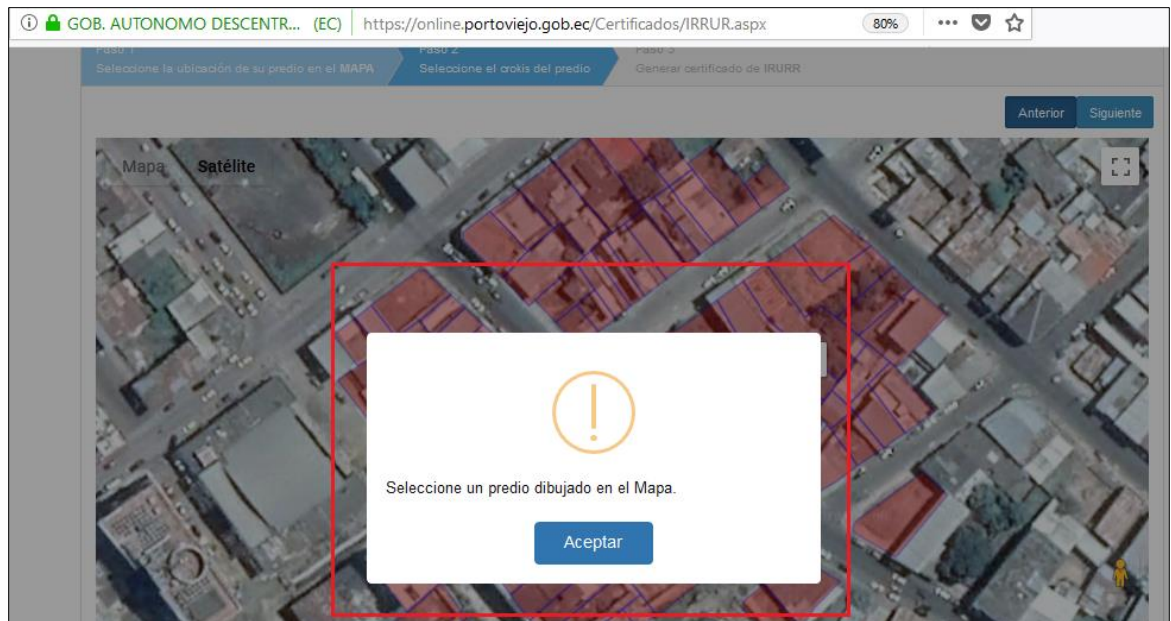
GOB. AUTONOMO DESCENTR... (EC) https://online.portoviejo.gob.ec/Certificados/IRRUR.aspx 80% ··· 

Paso 1
Seleccione la ubicación de su predio en el MAPA

Paso 2
Seleccione el croquis del predio

Paso 3
Generar certificado de IRURR

Anterior Siguiente

Mapa Satélite

Seleccione un predio dibujado en el Mapa.

Aceptar